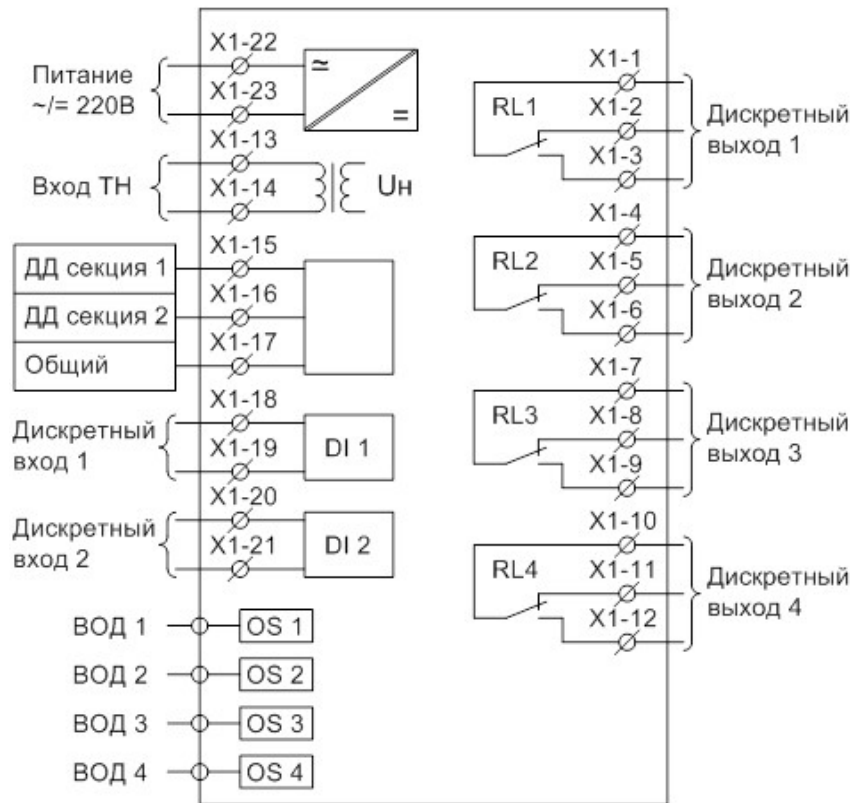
X1-22
Питание ~/= 220В
X1-23
≃
=
X1-13
Вход ТН
X1-14
Uн
X1-15
ДД секция 1
X1-16
ДД секция 2
X1-17
Общий
X1-18
Дискретный вход 1
X1-19
DI 1
X1-20
Дискретный вход 2
X1-21
DI 2
ВОД 1
OS 1
ВОД 2
OS 2
ВОД 3
OS 3
ВОД 4
OS 4

X1-1
RL1
X1-2
X1-3
Дискретный выход 1
X1-4
RL2
X1-5
X1-6
Дискретный выход 2
X1-7
RL3
X1-8
X1-9
Дискретный выход 3
X1-10
RL4
X1-11
X1-12
Дискретный выход 4